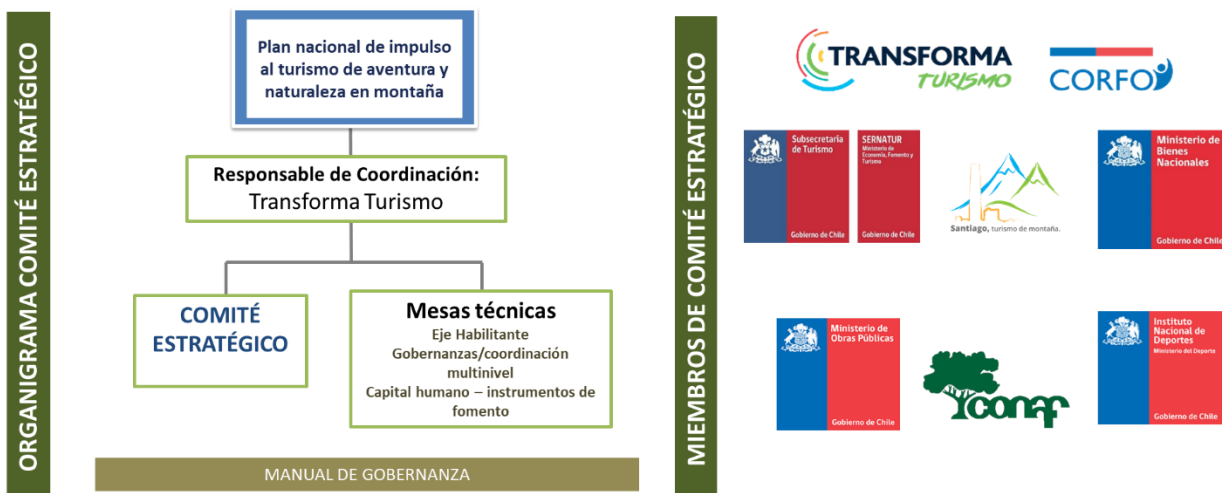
ORGANIGRAMA COMITÉ ESTRATÉGICO

Plan nacional de impulso al turismo de aventura y naturaleza en montaña

Responsable de Coordinación:
Transforma Turismo

COMITÉ ESTRATÉGICO

Mesas técnicas
Eje Habilitante
Gobernanzas/coordinación multinivel
Capital humano – instrumentos de fomento

MANUAL DE GOBERNANZA

MIEMBROS DE COMITÉ ESTRATÉGICO

TRANSFORMA TURISMO

CORFO

Subsecretaría de Turismo
Gobierno de Chile

SERNATUR
Ministerio de Economía, Fomento y Turismo
Gobierno de Chile

Santiago, turismo de montaña.

Ministerio de Bienes Nacionales
Gobierno de Chile

Ministerio de Obras Públicas
Gobierno de Chile

conaf

Instituto Nacional de Deportes
Ministerio del Deporte
Gobierno de Chile